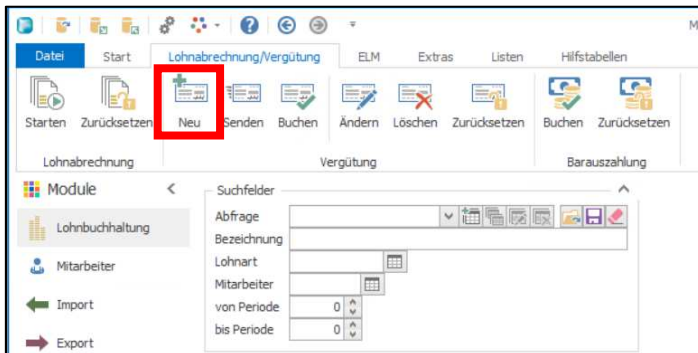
M

Datei Start Lohnabrechnung/Vergütung ELM Extras Listen Hilfstabellen

Starten Zurücksetzen Neu Senden Buchen Ändern Löschen Zurücksetzen Buchen Zurücksetzen

Lohnabrechnung Vergütung Barauszahlung

Module

Lohnbuchhaltung

Mitarbeiter

Import

Export

Suchfelder

Abfrage

Bezeichnung

Lohnart

Mitarbeiter

von Periode 0

bis Periode 0